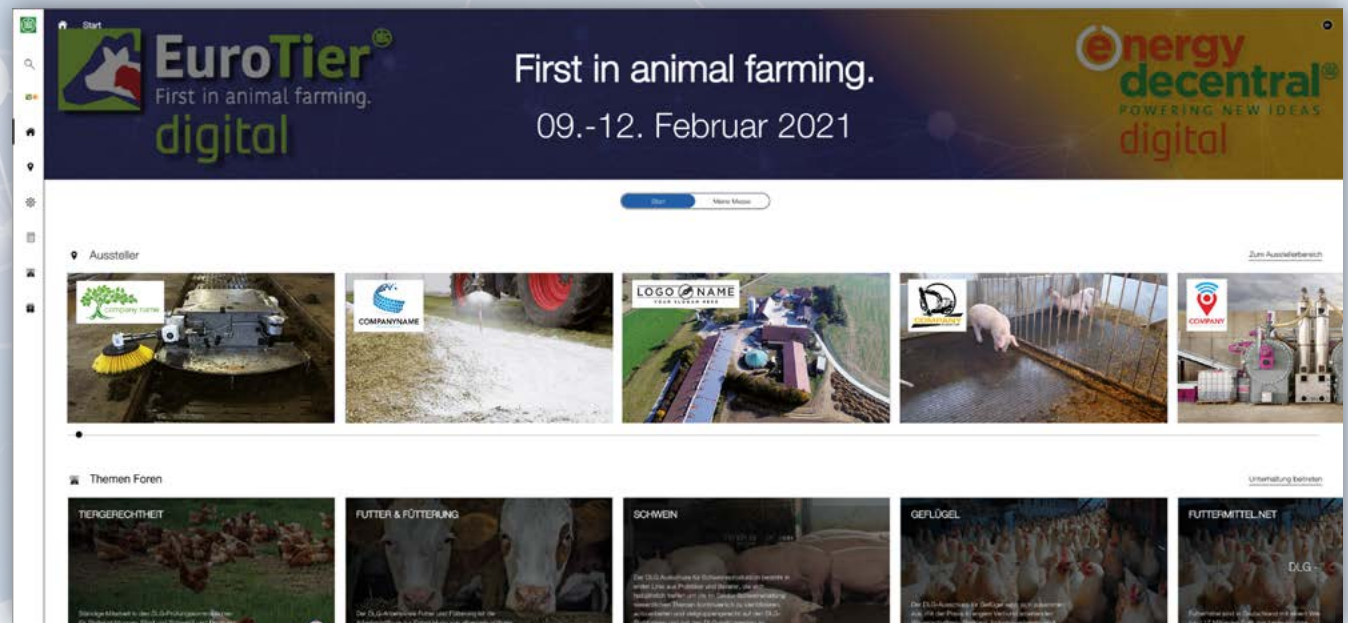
Start

EuroTier®
First in animal farming.
digital

First in animal farming.
09.-12. Februar 2021

energy decentral®
POWERING NEW IDEAS
digital

Start | Meine Messe

Aussteller

Zum Ausstellerbereich

company name

COMPANYNAME

LOGO NAME
YOUR SLOGAN HERE

COMPANY

COMPANY

Themen Foren

Unterhaltung beitreten

TIERGERECHTHEIT

FUTTER & FÜTTERUNG

SCHWEIN

GEFLÜGEL

FUTTERMITTEL.NET

DLG